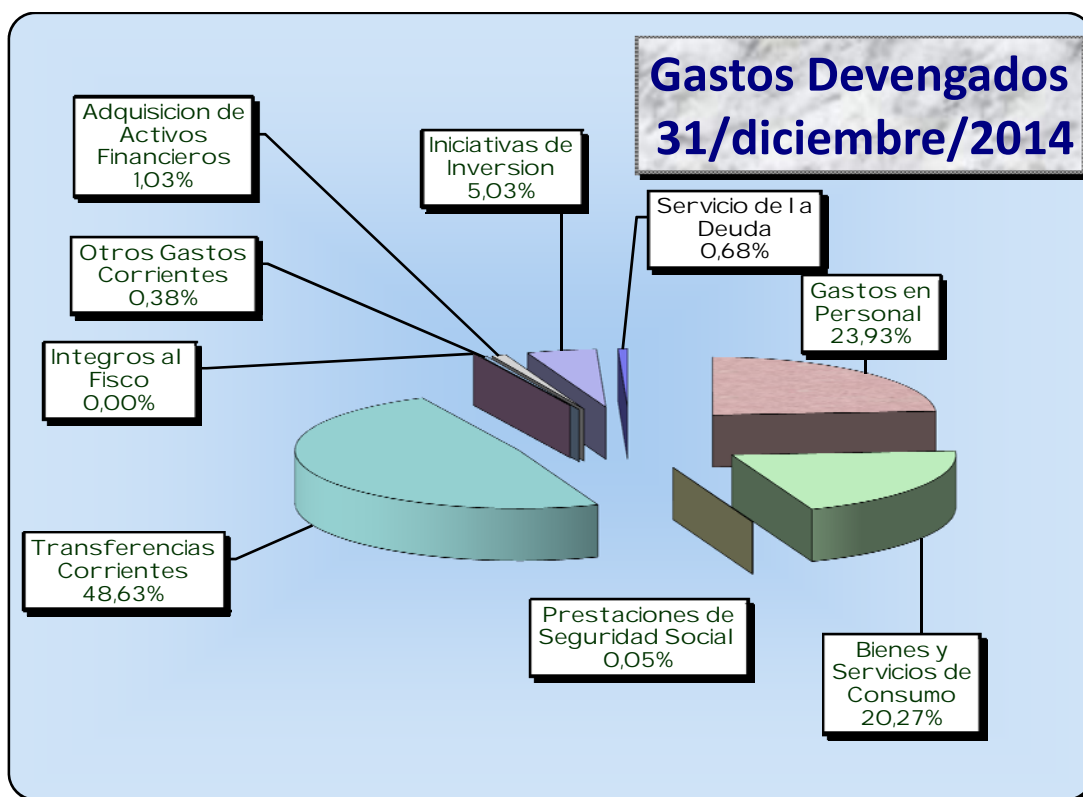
Gastos Devengados
31/diciembre/2014

Adquisicion de Activos Financieros 1,03%

Iniciativas de Inversion 5,03%

Servicio de la Deuda 0,68%

Otros Gastos Corrientes 0,38%

Gastos en Personal 23,93%

Integros al Fisco 0,00%

Transferencias Corrientes 48,63%

Prestaciones de Seguridad Social 0,05%

Bienes y Servicios de Consumo 20,27%